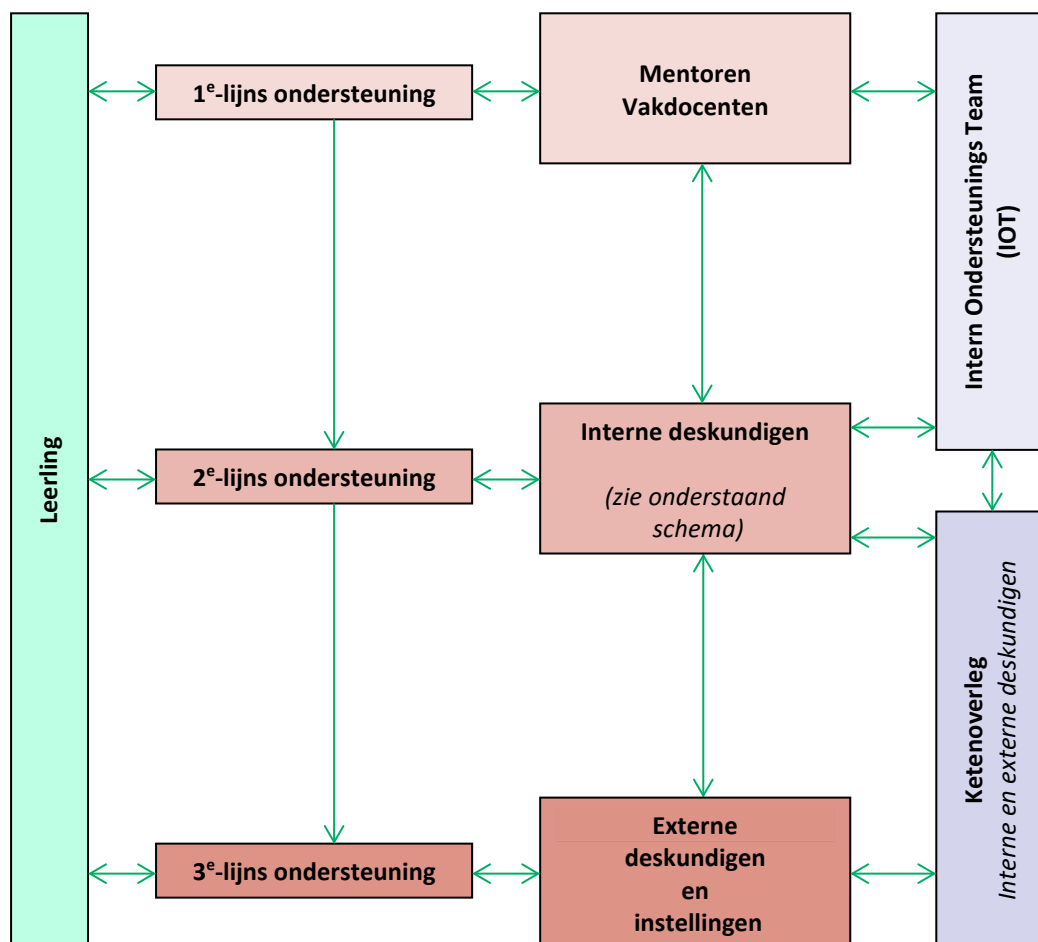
Leerling

$1^e$-lijns ondersteuning

Mentoren
Vakdocenten

Intern Ondersteunings Team (IOT)

$2^e$-lijns ondersteuning

Interne deskundigen

(zie onderstaand schema)

Ketenoverleg
Interne en externe deskundigen

$3^e$-lijns ondersteuning

Externe deskundigen en instellingen